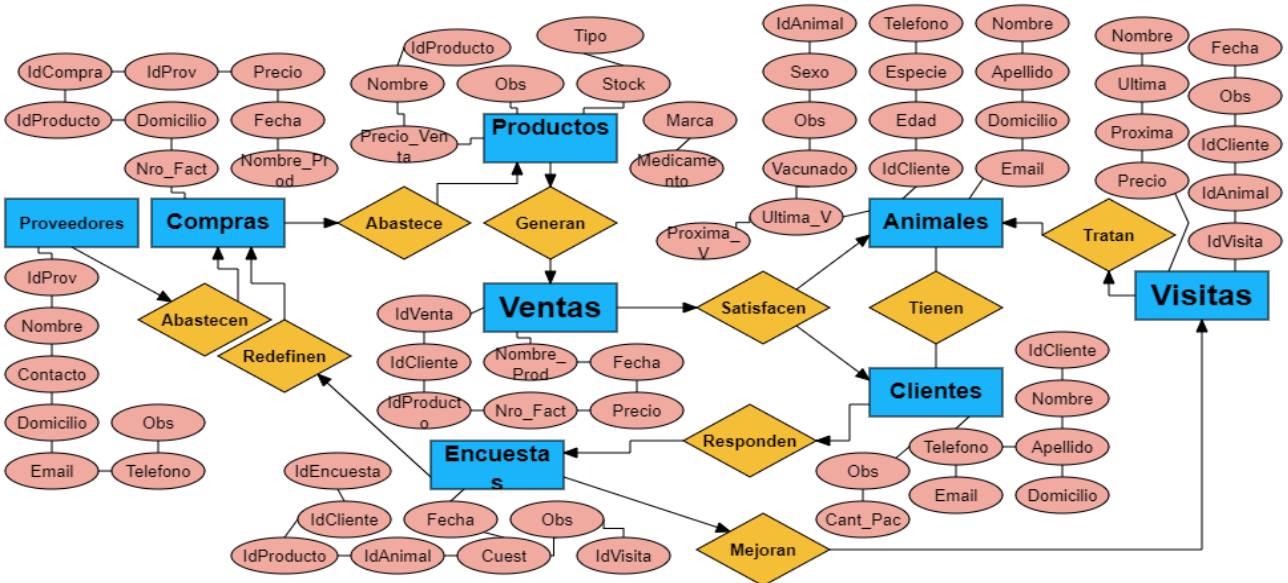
IdCompra
IdProv
Precio
IdProducto
Domicilio
Fecha
Nro_Fact
Nombre_Prod

Tipo
IdProducto
Nombre
Obs
Stock
Precio_Venta
Productos
Marca
Medicamento

IdAnimal
Telefono
Nombre
Sexo
Especie
Apellido
Obs
Edad
Domicilio
Vacunado
IdCliente
Email
Ultima_V
Proxima_V
Animales

Nombre
Fecha
Ultima
Obs
Proxima
IdCliente
Precio
IdAnimal
IdVisita
Tratan
Visitas

Proveedores
Compras
Abastece
Generan
IdProv
Abastecen
Nombre
Redefinen
Contacto
Domicilio
Obs
Email
Telefono

Ventas
IdVenta
Satisfacen
Tienen
IdCliente
Nombre_Prod
Fecha
IdProducto
Nro_Fact
Precio

Clientes
IdCliente
Nombre
Responden
Telefono
Apellido
Obs
Email
Domicilio
Cant_Pac

Encuestas
IdEncuesta
IdCliente
Fecha
Obs
IdProducto
IdAnimal
Cuest
IdVisita
Mejoran